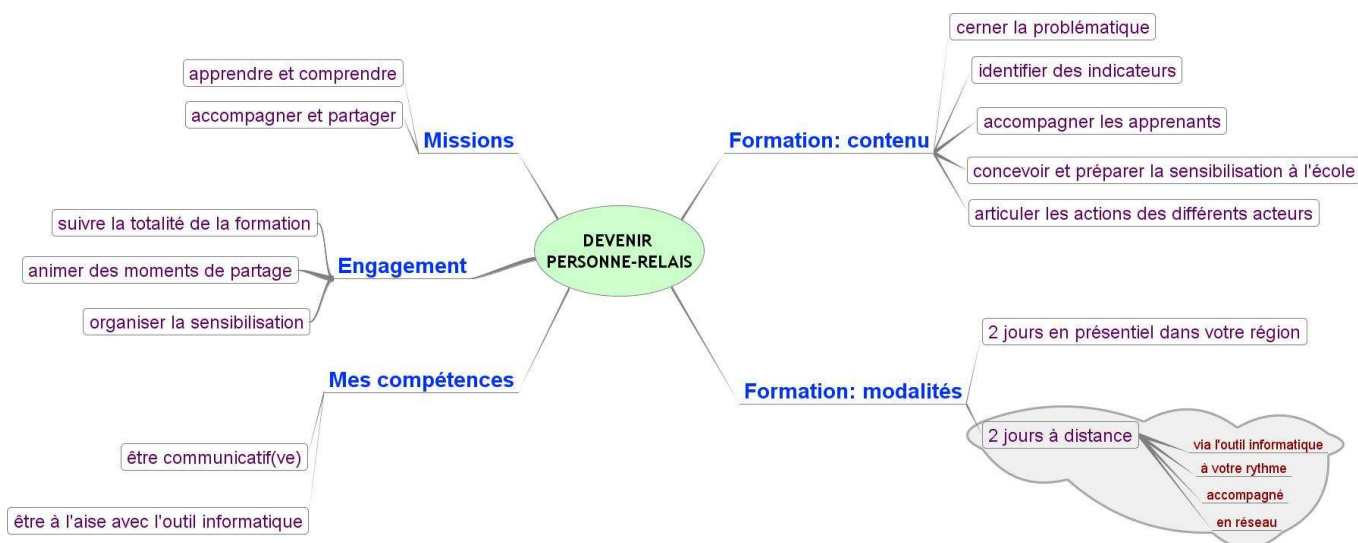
DEVENIR PERSONNE-RELAIS

Missions
apprendre et comprendre
accompagner et partager

Engagement
suivre la totalité de la formation
animer des moments de partage
organiser la sensibilisation

Mes compétences
être communicatif(ve)
être à l'aise avec l'outil informatique

Formation: contenu
cerner la problématique
identifier des indicateurs
accompagner les apprenants
concevoir et préparer la sensibilisation à l'école
articuler les actions des différents acteurs

Formation: modalités
2 jours en présentiel dans votre région
2 jours à distance
via l'outil informatique
à votre rythme
accompagné
en réseau